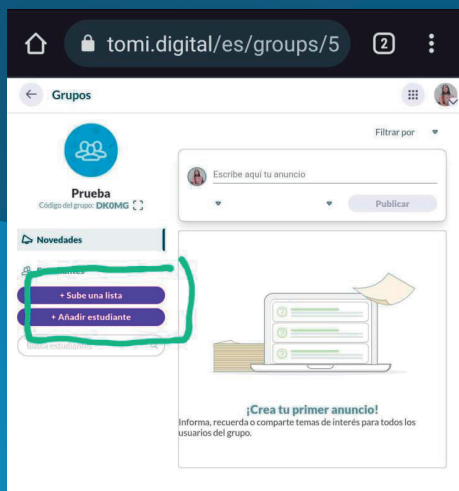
tomi.digital/es/groups/5

2

Grupos

Filtrar por

Prueba

Código del grupo: DK0MG

Escribe aquí tu anuncio

Publicar

Novedades

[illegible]

+ Sube una lista

+ Añadir estudiante

Busca estudiantes

¡Crea tu primer anuncio!

Informa, recuerda o comparte temas de interés para todos los usuarios del grupo.